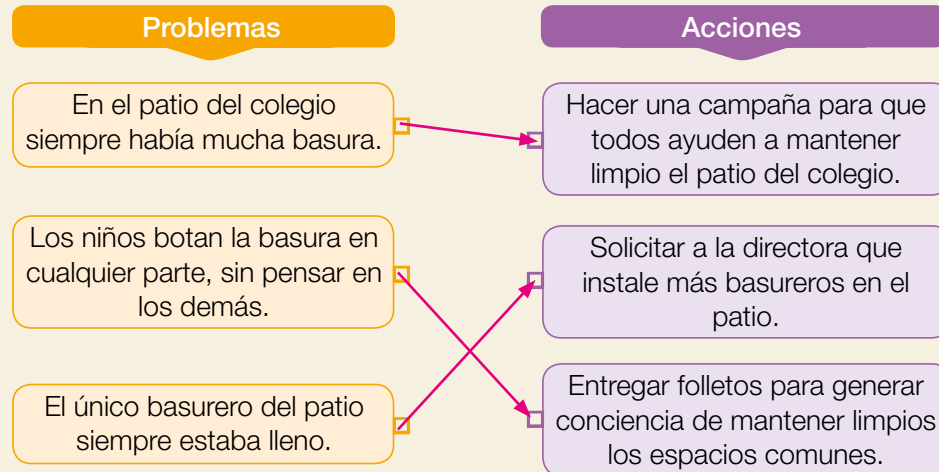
Problemas

En el patio del colegio siempre había mucha basura.

Los niños botan la basura en cualquier parte, sin pensar en los demás.

El único basurero del patio siempre estaba lleno.

Acciones

Hacer una campaña para que todos ayuden a mantener limpio el patio del colegio.

Solicitar a la directora que instale más basureros en el patio.

Entregar folletos para generar conciencia de mantener limpios los espacios comunes.